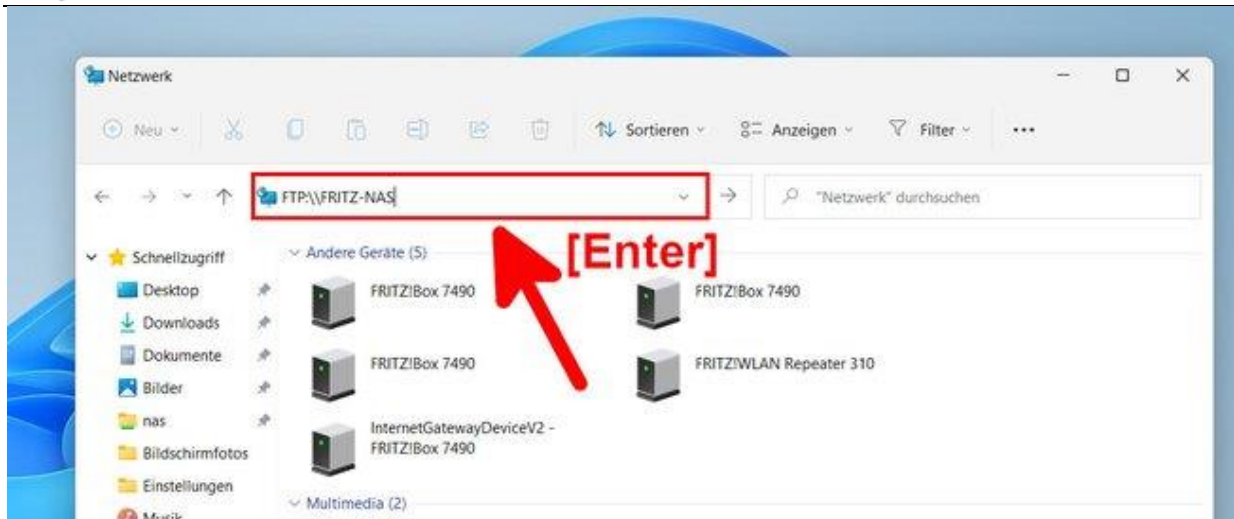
Netzwerk

Neu

Sortieren

Anzeigen

Filter

...

FTP:\\FRITZ-NAS

"Netzwerk" durchsuchen

[Enter]

Schnellzugriff

Desktop

Downloads

Dokumente

Bilder

nas

Bildschirmfotos

Einstellungen

Musik

Andere Geräte (5)

FRITZ!Box 7490

FRITZ!Box 7490

FRITZ!Box 7490

FRITZ!WLAN Repeater 310

InternetGatewayDeviceV2 - FRITZ!Box 7490

Multimedia (2)